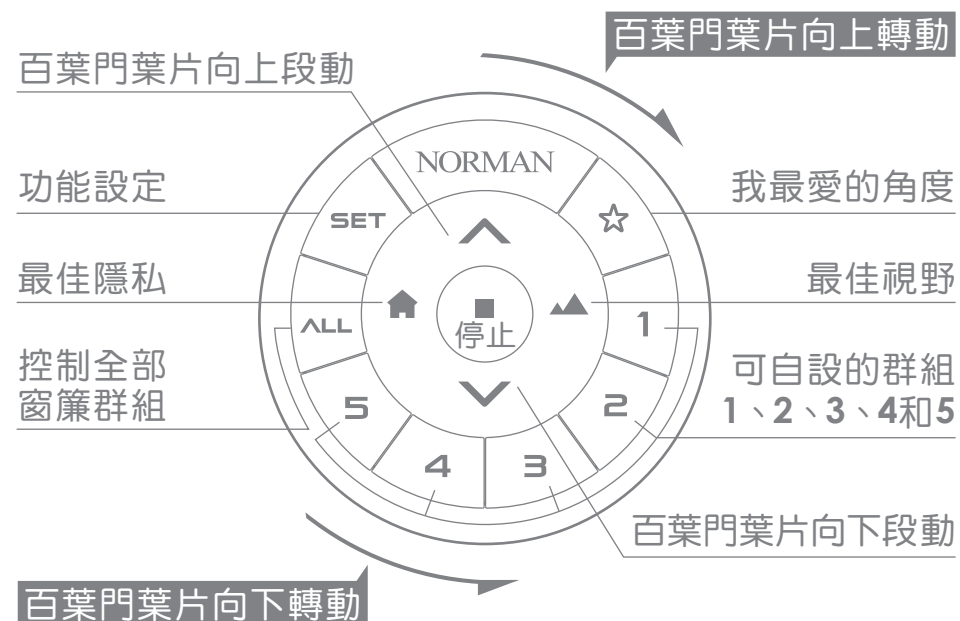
百葉門葉片向上轉動

百葉門葉片向上段動

NORMAN

功能設定

SET

我最愛的角度

最佳隱私

最佳視野

停止

ALL

1

控制全部窗簾群組

可自設的群組 1、2、3、4和5

5

2

4

3

百葉門葉片向下段動

百葉門葉片向下轉動